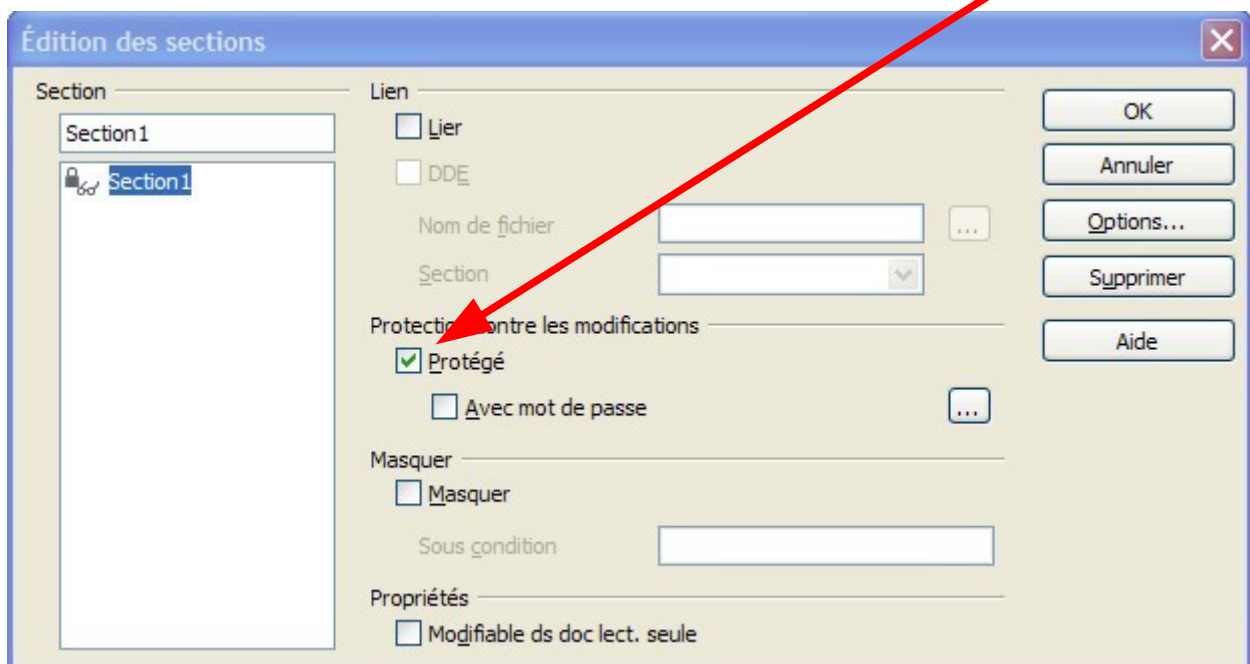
Édition des sections

Section

Section1

Section1

Lien

Lier

DDE

Nom de fichier

...

Section

Protection contre les modifications

Protégé

Avec mot de passe

...

Masquer

Masquer

Sous condition

Propriétés

Modifiable ds doc lect. seule

OK

Annuler

Options...

Supprimer

Aide